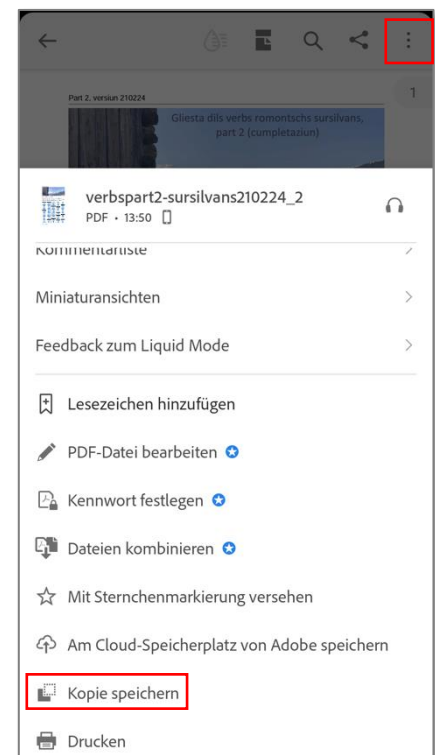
Part 2, versiun 210224

Gliesta dils verbs romontschs sursilvans, part 2 (cumpletaziun)

1

verbspart2-sursilvans210224_2
PDF • 13:50

Kommentarliste

Miniaturansichten

Feedback zum Liquid Mode

Lesezeichen hinzufügen

PDF-Datei bearbeiten

Kennwort festlegen

Dateien kombinieren

Mit Sternchenmarkierung versehen

Am Cloud-Speicherplatz von Adobe speichern

Kopie speichern

Drucken